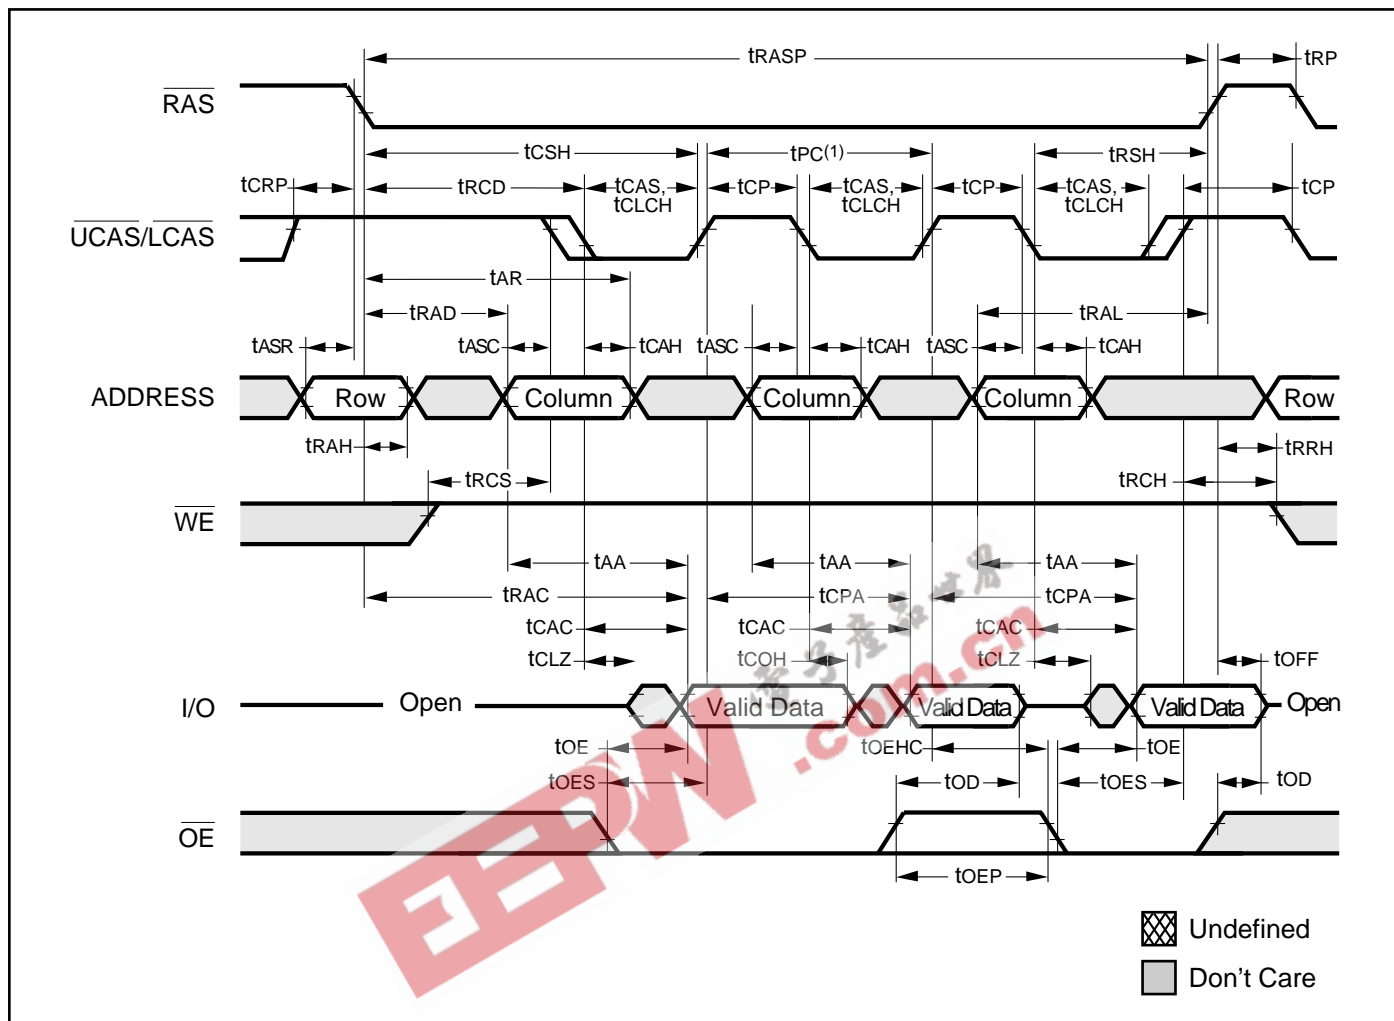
tRASP
tRP
$\overline{RAS}$
tCSH
tPC(1)
tRSH
tCRP
tRCD
tCAS,
tCLCH
tCP
tCAS,
tCLCH
tCP
tCAS,
tCLCH
tCP
$\overline{UCAS}/\overline{LCAS}$
tAR
tRAD
tRAL
tASR
tASC
tCAH
tASC
tCAH
tASC
tCAH
ADDRESS
Row
Column
Column
Column
Row
tRAH
tRRH
tRCS
tRCH
$\overline{WE}$
tAA
tAA
tAA
tRAC
tCPA
tCPA
tCAC
tCAC
tCAC
tCLZ
tCOH
tCLZ
tOFF
I/O
Open
Valid Data
Valid Data
Valid Data
Open
tOE
tOEHC
tOE
tOES
tOD
tOES
tOD
$\overline{OE}$
tOEP
Undefined
Don’t Care
EEPW
.com.cn